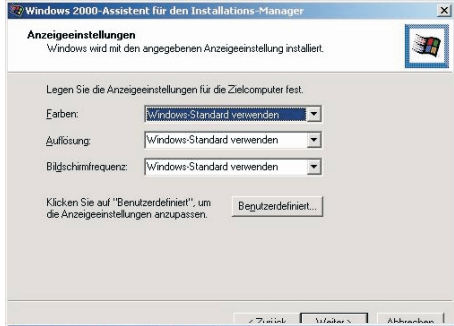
Windows 2000-Assistent für den Installations-Manager

Anzeigeeinstellungen
Windows wird mit den angegebenen Anzeigeeinstellung installiert.

Legen Sie die Anzeigeeinstellungen für die Zielcomputer fest.

Farben: Windows-Standard verwenden

Auflösung: Windows-Standard verwenden

Bildschirmfrequenz: Windows-Standard verwenden

Klicken Sie auf "Benutzerdefiniert", um die Anzeigeeinstellungen anzupassen.

Benutzerdefiniert...

< Zurück Weiter > Abbrechen